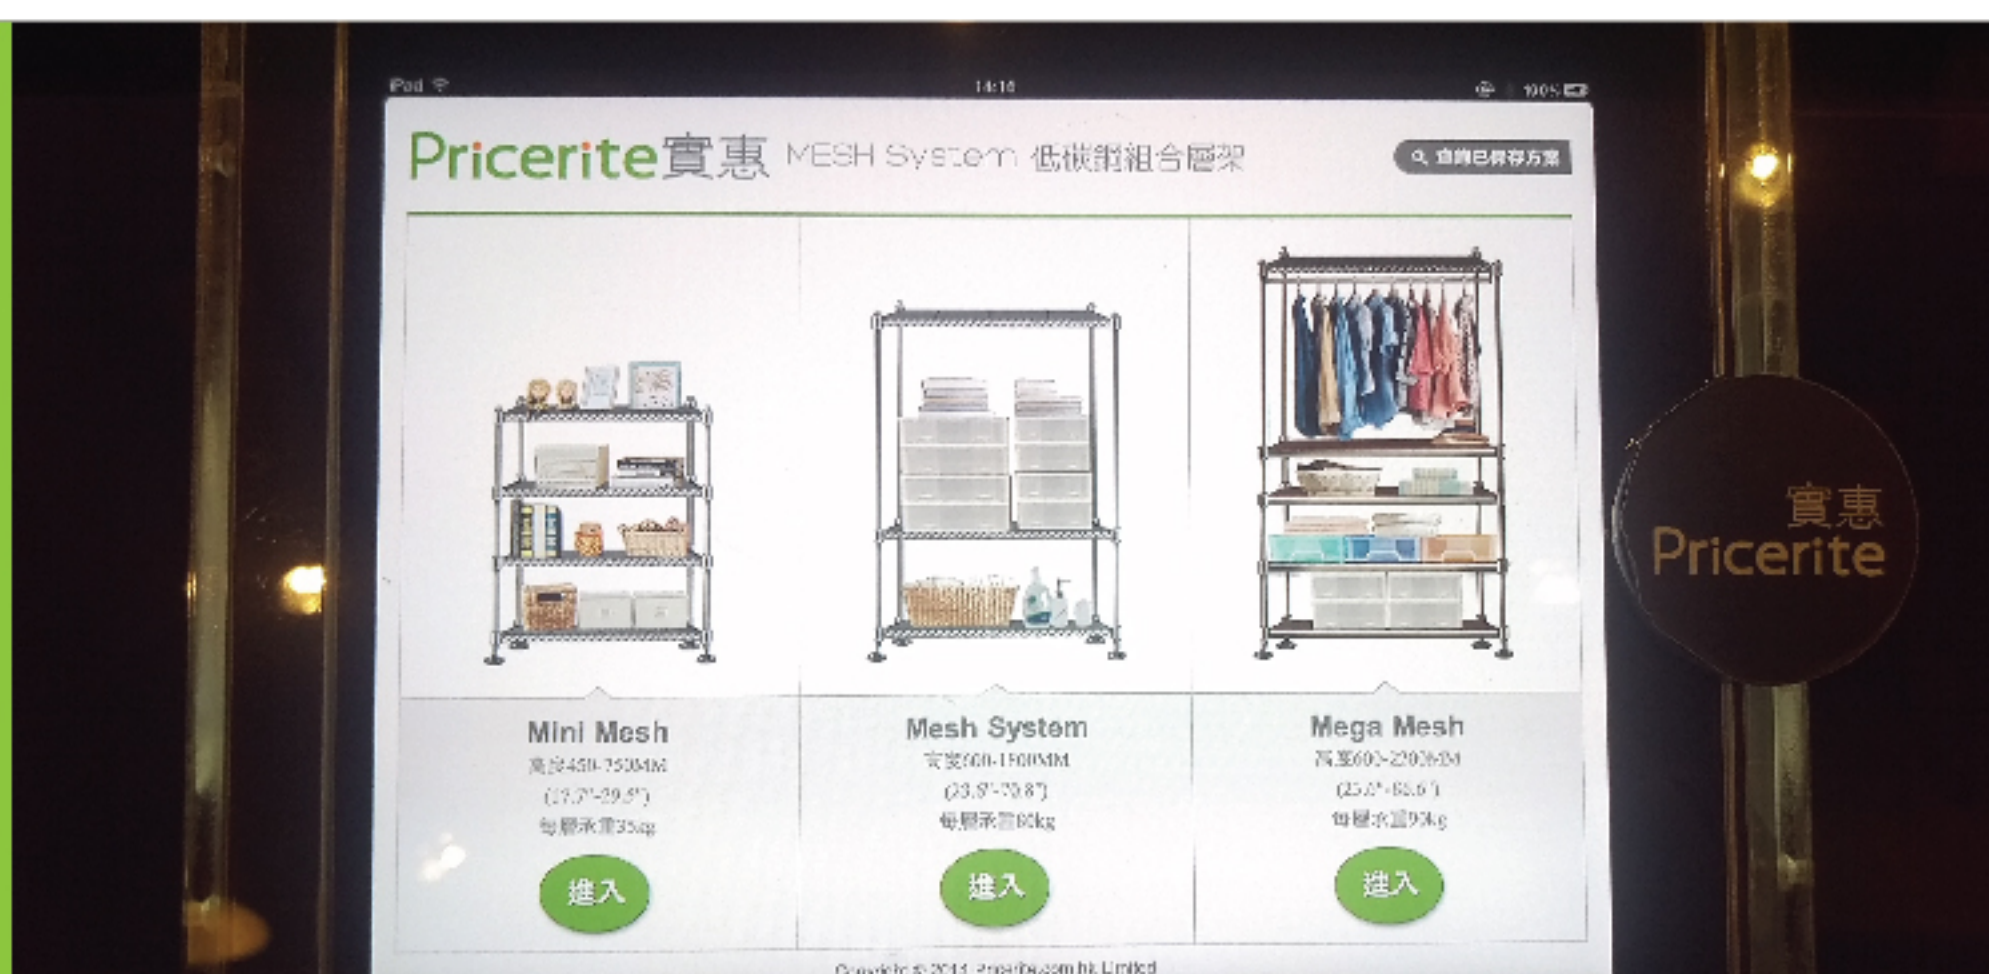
iPad

14:16

100%

Pricerite實惠 MESH System 低碳鋼組合層架

查詢已保存方案

Mini Mesh
高度450-750MM
(17.7"-29.5")
每層承重35kg

進入

Mesh System
寬度600-1500MM
(23.6"-59.0")
每層承重60kg

進入

Mega Mesh
高度600-2200MM
(23.6"-86.6")
每層承重90kg

進入

Copyright © 2014 Pricerite.com.hk Limited

實惠
Pricerite